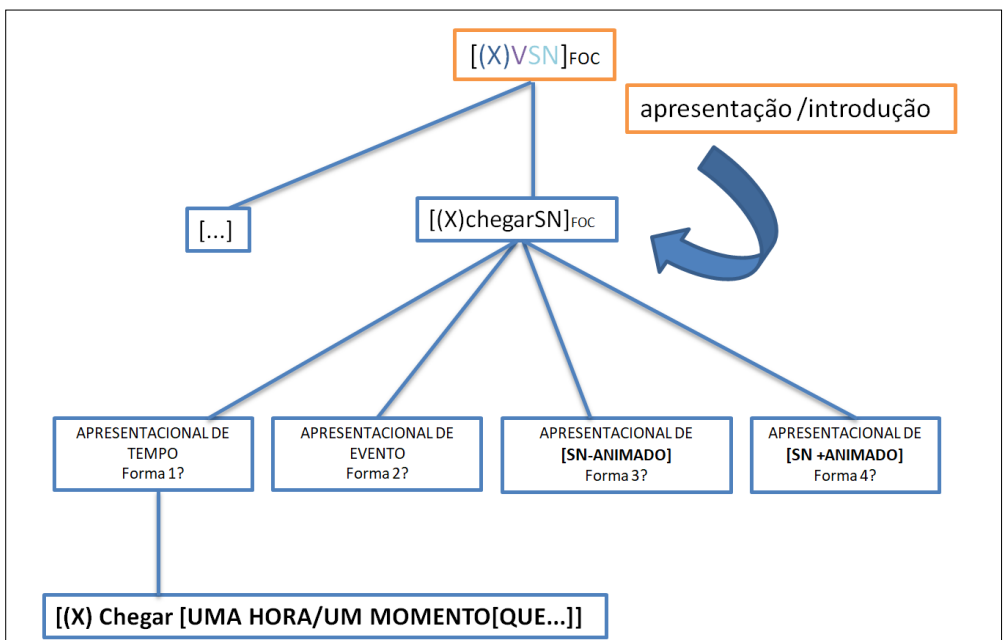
$[(X)VSN]_{FOC}$

apresentação /introdução

[...]

$[(X)chegarSN]_{FOC}$

APRESENTACIONAL DE TEMPO
Forma 1?

APRESENTACIONAL DE EVENTO
Forma 2?

APRESENTACIONAL DE
**[SN-ANIMADO]**
Forma 3?

APRESENTACIONAL DE
**[SN +ANIMADO]**
Forma 4?

**[(X) Chegar [UMA HORA/UM MOMENTO[QUE...]]**